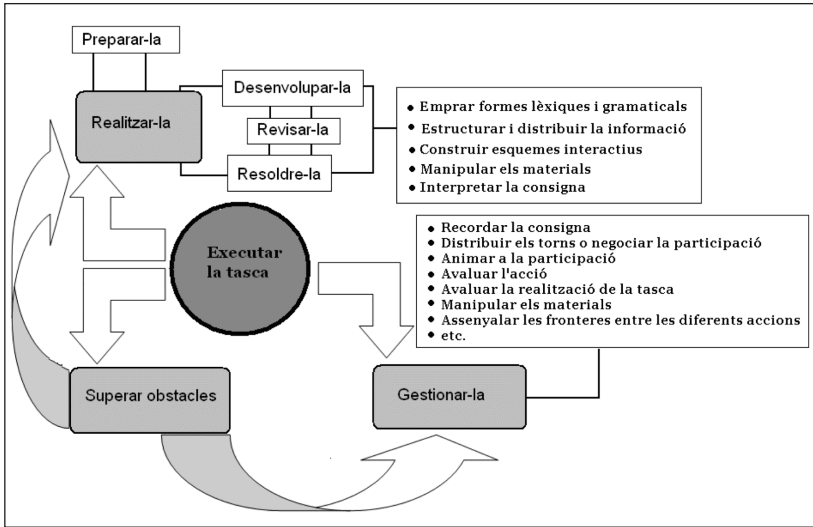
Preparar-la

Realitzar-la

Desenvolupar-la

Revisar-la

Resoldre-la

- Emprar formes lèxiques i gramaticals
- Estructurar i distribuir la informació
- Construir esquemes interactius
- Manipular els materials
- Interpretar la consigna

Executar la tasca

- Recordar la consigna
- Distribuir els torns o negociar la participació
- Animar a la participació
- Avaluar l'acció
- Avaluar la realització de la tasca
- Manipular els materials
- Assenyalar les fronteres entre les diferents accions
- etc.

Superar obstacles

Gestionar-la